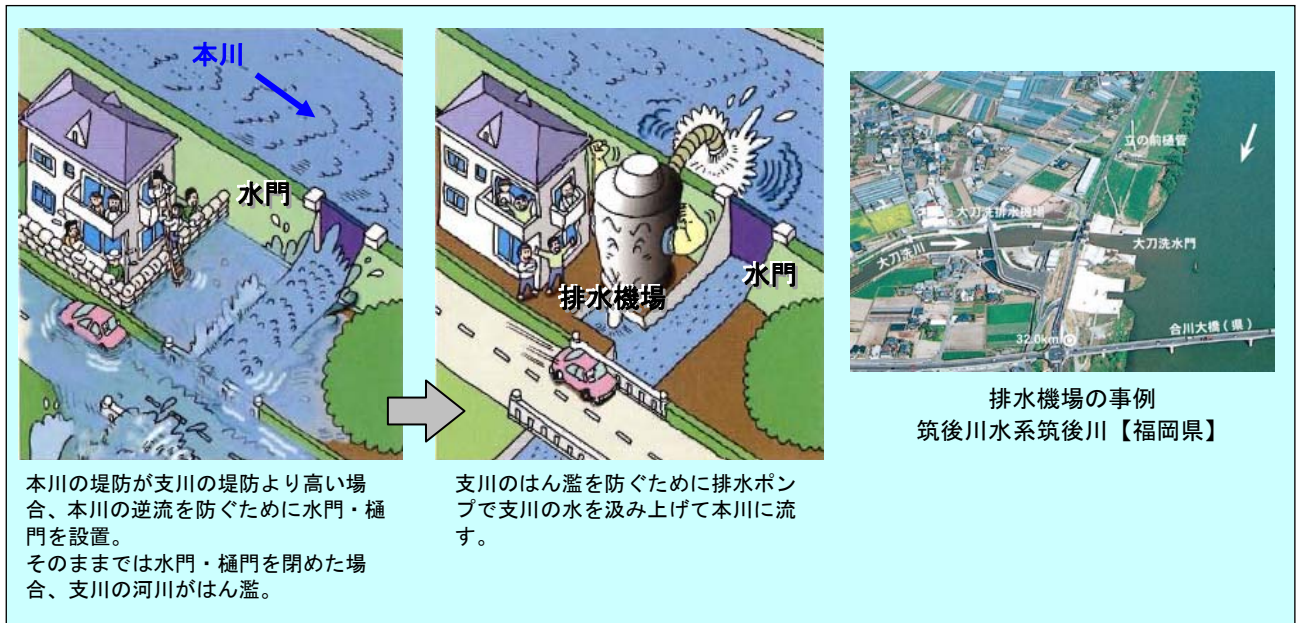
本川

水門

排水機場

水門

江の前樋管

大刀洗排水機場

大刀洗川

大刀洗水門

32.0km

合川大橋（県）

排水機場の事例
筑後川水系筑後川【福岡県】

本川の堤防が支川の堤防より高い場合、本川の逆流を防ぐために水門・樋門を設置。
そのままでは水門・樋門を閉めた場合、支川の河川がはん濫。

支川のはん濫を防ぐために排水ポンプで支川の水を汲み上げて本川に流す。